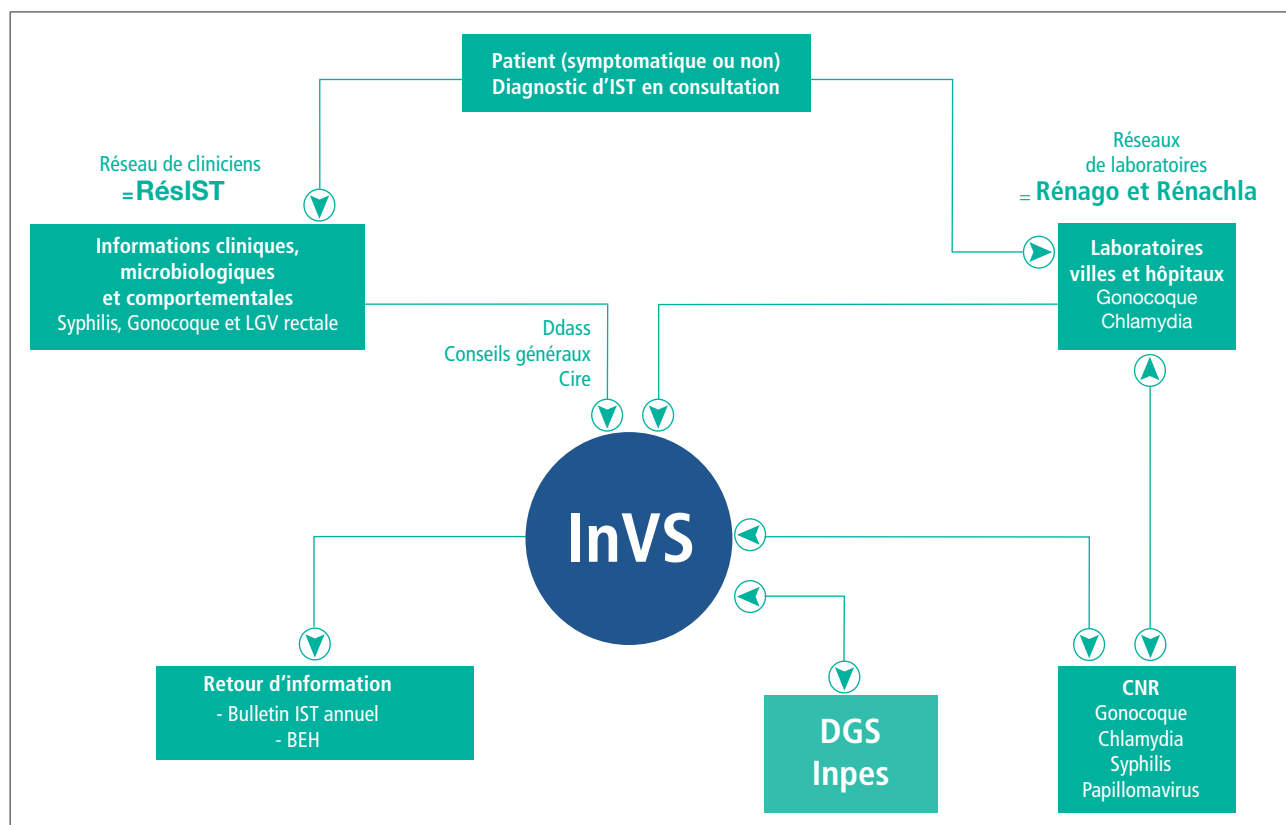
Patient (symptomatique ou non)
Diagnostic d’IST en consultation

Réseau de cliniciens
= RésIST

Réseaux
de laboratoires
= Rénago et Rénachla

Informations cliniques, microbiologiques et comportementales
Syphilis, Gonocoque et LGV rectale

Laboratoires villes et hôpitaux
Gonocoque
Chlamydia

Ddass
Conseils généraux
Cire

InVS

Retour d’information
- Bulletin IST annuel
- BEH

DGS
Inpes

CNR
Gonocoque
Chlamydia
Syphilis
Papillomavirus